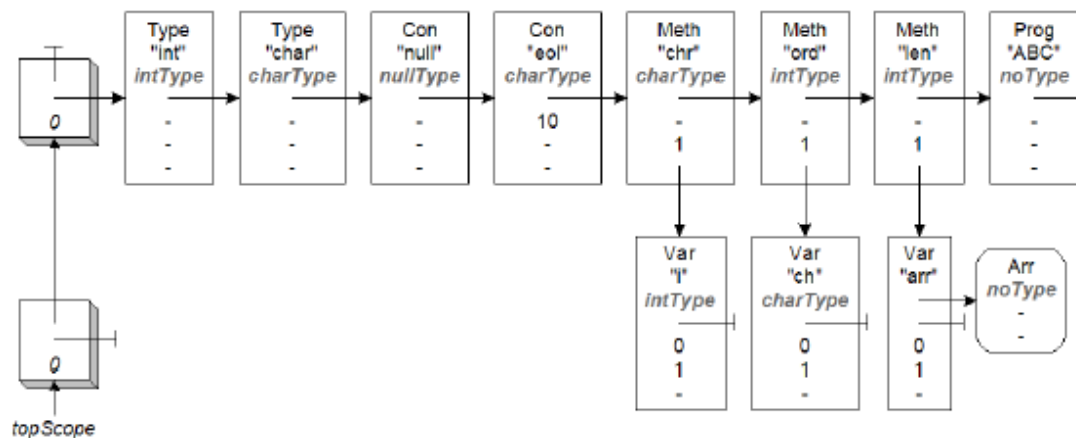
0

Type
"int"
intType
-
-
-

Type
"char"
charType
-
-
-

Con
"null"
nullType
-
-
-

Con
"eol"
charType
10
-
-

Meth
"chr"
charType
-
1

Meth
"ord"
intType
-
1

Meth
"len"
intType
-
1

Prog
"ABC"
noType
-
-
-

Var
"i"
intType
0
1
-

Var
"ch"
charType
0
1
-

Var
"arr"
0
1
-

Arr
noType
-
-

0

topScope